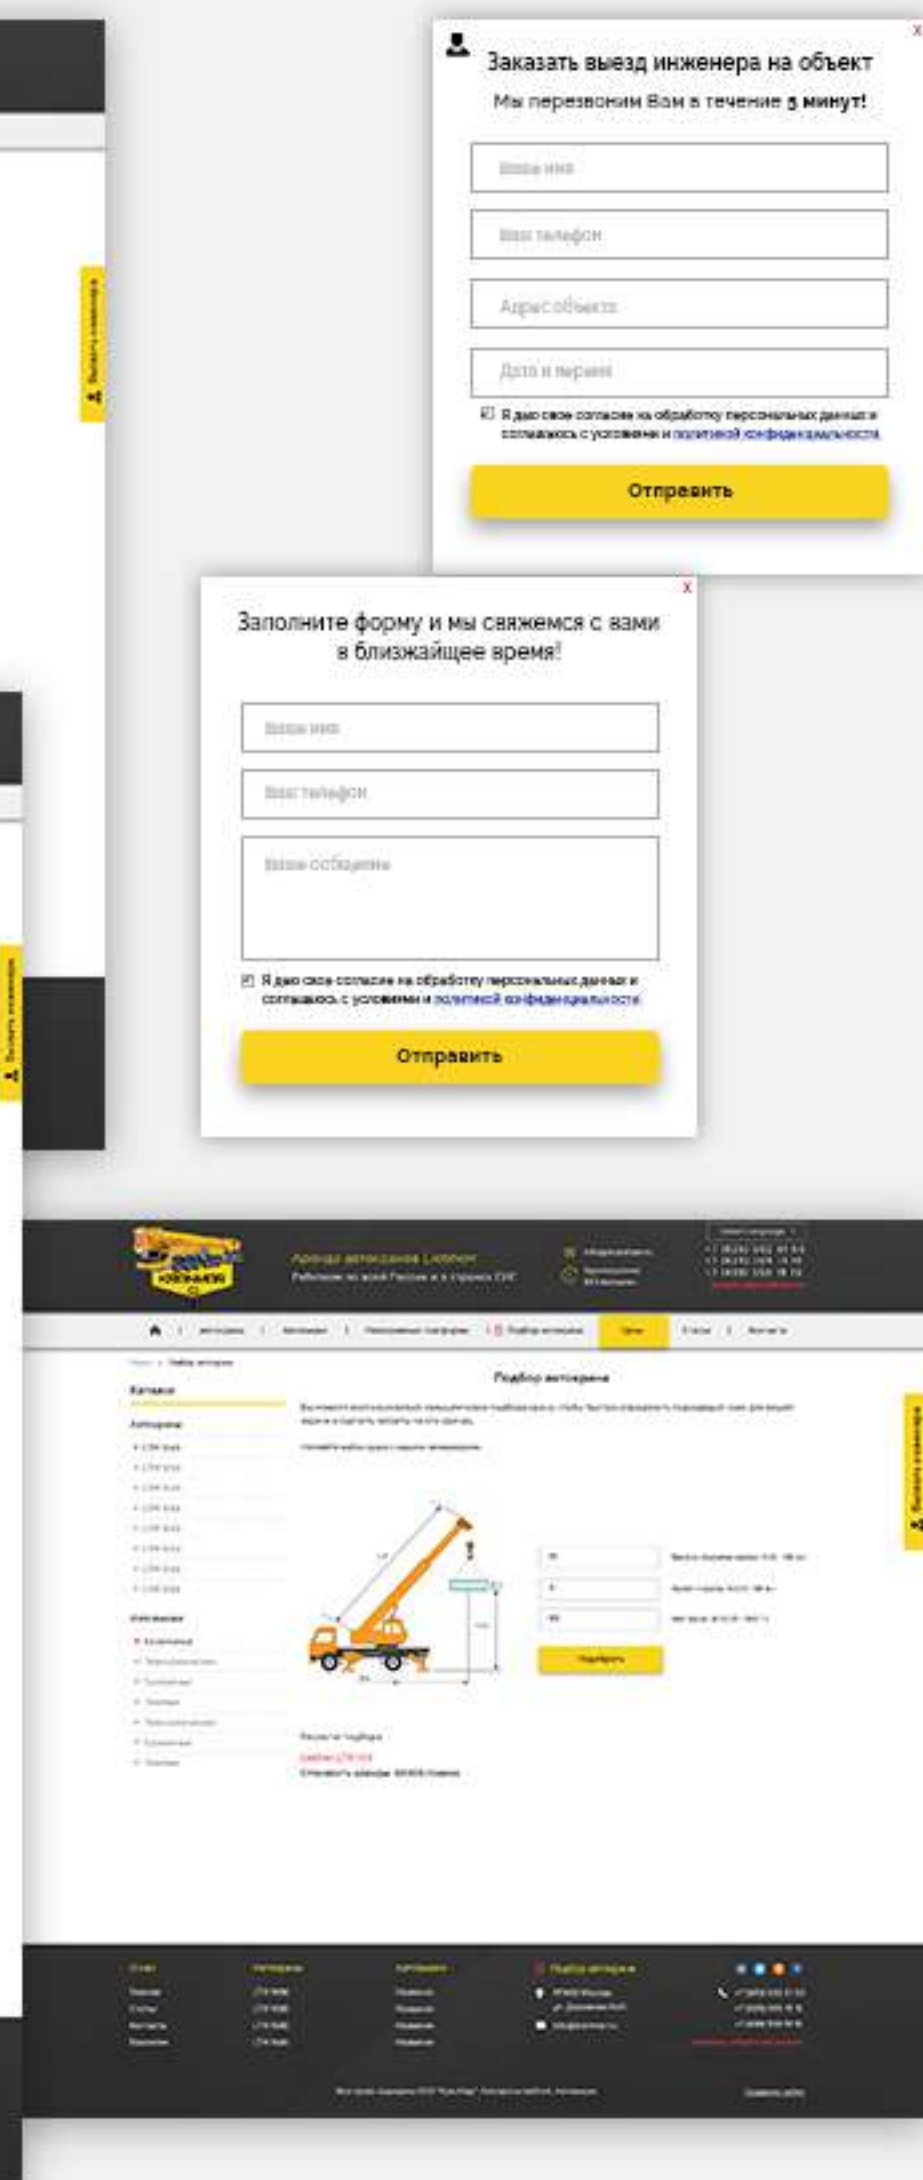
X

Заказать выезд инженера на объект

Мы перезвоним Вам в течение 5 минут!

Ваше имя

Ваш телефон

Адрес объекта

Дата и время

Я даю свое согласие на обработку персональных данных и соглашаюсь с условиями и политикой конфиденциальности

Отправить

X

Заполните форму и мы свяжемся с вами в ближайшее время!

Ваше имя

Ваш телефон

Ваше сообщение

Я даю свое согласие на обработку персональных данных и соглашаюсь с условиями и политикой конфиденциальности

Отправить

Аренда автокранов Liebherr

Работаем по всей России и в странах СНГ

Подбор автокрана

Каталог

Подобрать

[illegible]